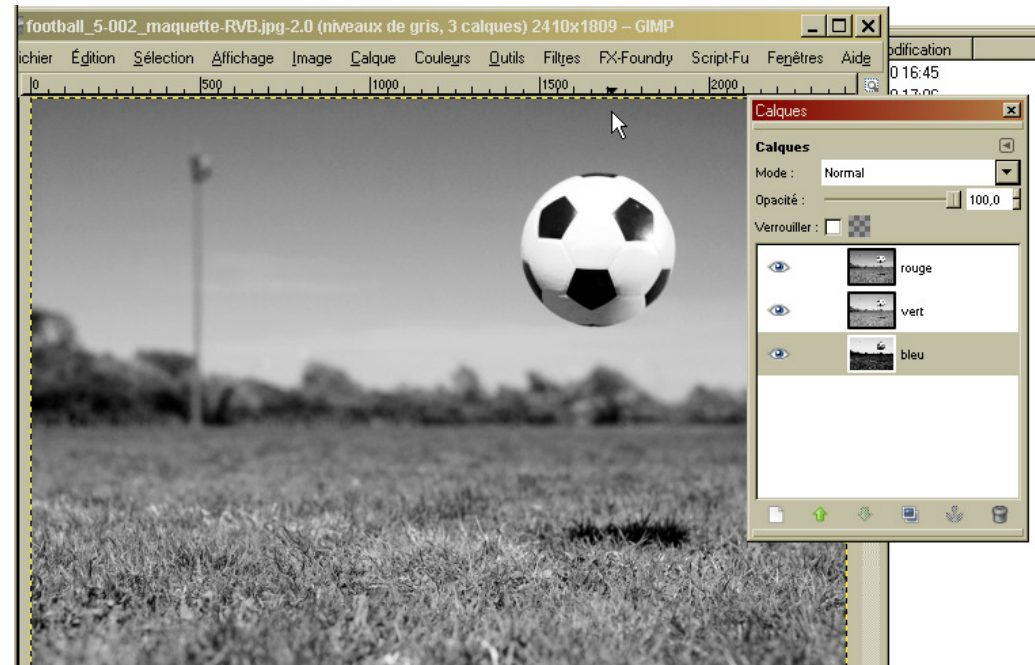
football_5-002_maquette-RVB.jpg-2.0 (niveaux de gris, 3 calques) 2410x1809 – GIMP

ichier Édition Sélection Affichage Image Calque Couleurs Outils Filtres FX-Foundry Script-Fu Fenêtres Aide

0 500 1000 1500 2000

odification
0 16:45
0 17:06

Calques

Calques
Mode : Normal
Opacité : 100,0
Verrouiller :

rouge
vert
bleu